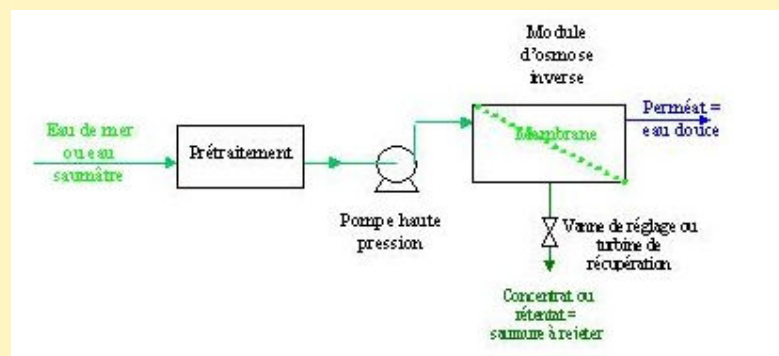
Module d'osmose inverse

Eau de mer ou eau saumâtre

Prétraitement

Pompe haute pression

Membrane

Perméat = eau douce

Vanne de réglage ou turbine de récupération

Concentrat ou rétentat = saumure à rejeter